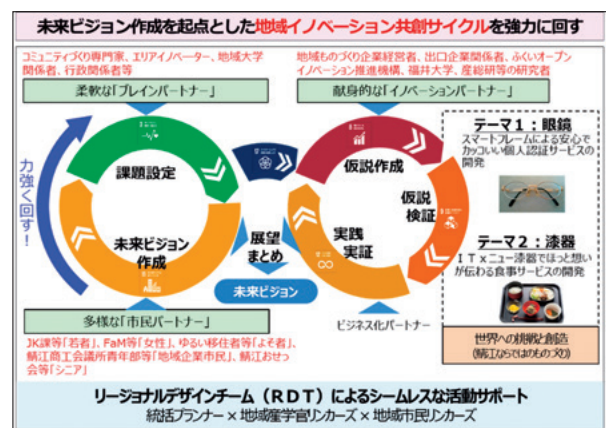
未来ビジョン作成を起点とした地域イノベーション共創サイクルを強力に回す

コミュニティづくり専門家、エリアイノベーター、地域大学関係者、行政関係者等

柔軟な「ブレインパートナー」

地域ものづくり企業経営者、出口企業関係者、ふくいオープンイノベーション推進機構、福井大学、産総研等の研究者

献身的な「イノベーションパートナー」

力強く回す！

課題設定

未来ビジョン作成

展望まとめ

未来ビジョン

仮説作成

仮説検証

実践実証

ビジネス化パートナー

多様な「市民パートナー」

JK課等「若者」、FaM等「女性」、ゆるい移住者等「よそ者」、鯖江商工会議所青年部等「地域企業市民」、鯖江おせっ会等「シニア」

テーマ１：眼鏡
スマートフレームによる安心でカッコいい個人認証サービスの開発

テーマ２：漆器
ＩＴ×ニュー漆器でほっと想いが伝わる食事サービスの開発

世界への挑戦と創造
(鯖江ならではのものづくり)

リージョナルデザインチーム（ＲＤＴ）によるシームレスな活動サポート
統括プランナー × 地域産学官リンカーズ × 地域市民リンカーズ